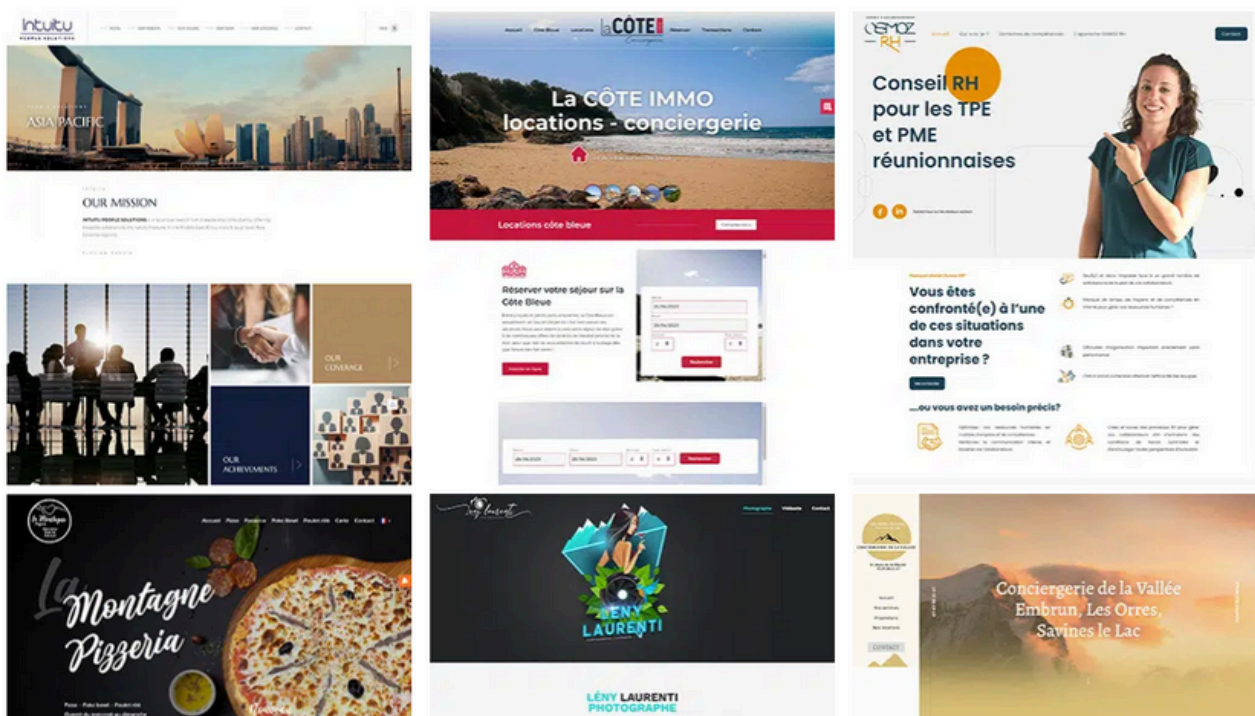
Intuitu
PEOPLE SOLUTIONS

ASIA PACIFIC

OUR MISSION

OUR COVERAGE

OUR ACHIEVEMENTS

La CÔTE Conciergerie

La CÔTE IMMO
locations - conciergerie

Locations côte bleue

Réserver votre séjour sur la Côte Bleue

Rechercher

Rechercher

OSMOZ RH

Contact

Conseil RH
pour les TPE
et PME
réunionnaises

Vous êtes confronté(e) à l'une de ces situations dans votre entreprise ?

...ou vous avez un besoin précis?

La Montagne Pizzeria

Accueil Pizzas Paninis Plats Burger Poulet rôti Carte Contact

La Montagne Pizzeria

Lény Laurenti

Photographie Vidéaste Contact

LÉNY LAURENTI

LÉNY LAURENTI
PHOTOGRAPHE

CONCIERGERIE DE LA VALLÉE

CONTACT

Conciergerie de la Vallée
Embrun, Les Orres,
Savines le Lac